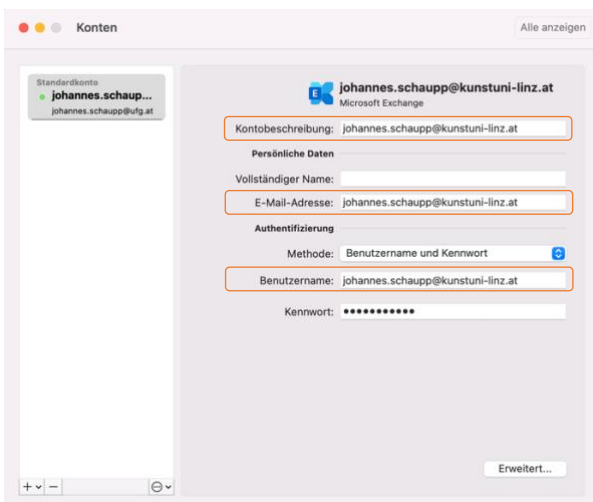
Konten

Alle anzeigen

Standardkonto
johannes.schaup...
johannes.schaupp@ufg.at

johannes.schaupp@kunstuni-linz.at
Microsoft Exchange

Kontobeschreibung: johannes.schaupp@kunstuni-linz.at

Persönliche Daten

Vollständiger Name:

E-Mail-Adresse: johannes.schaupp@kunstuni-linz.at

Authentifizierung

Methode: Benutzername und Kennwort

Benutzername: johannes.schaupp@kunstuni-linz.at

Kennwort: ●●●●●●●●●●●

Erweitert...

+ −